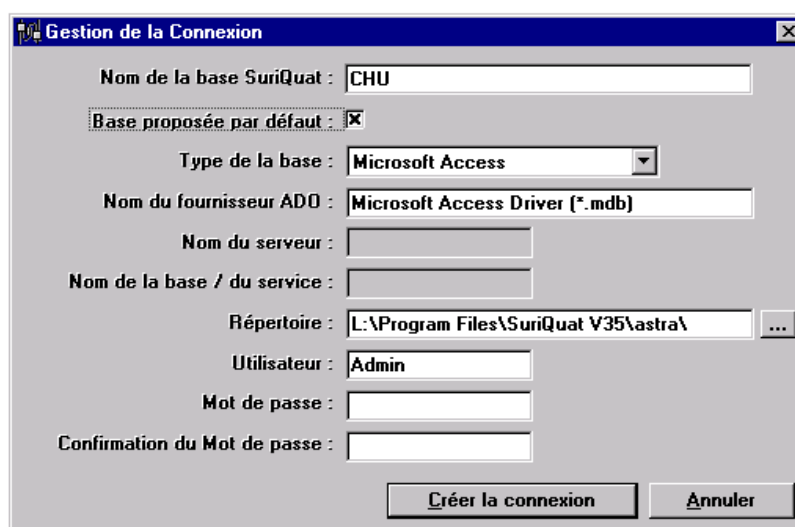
Gestion de la Connexion

Nom de la base SuriQuat : CHU

Base proposée par défaut : ☒

Type de la base : Microsoft Access

Nom du fournisseur ADO : Microsoft Access Driver (*.mdb)

Nom du serveur :

Nom de la base / du service :

Répertoire : L:\Program Files\SuriQuat V35\astra\ ...

Utilisateur : Admin

Mot de passe :

Confirmation du Mot de passe :

Créer la connexion

Annuler